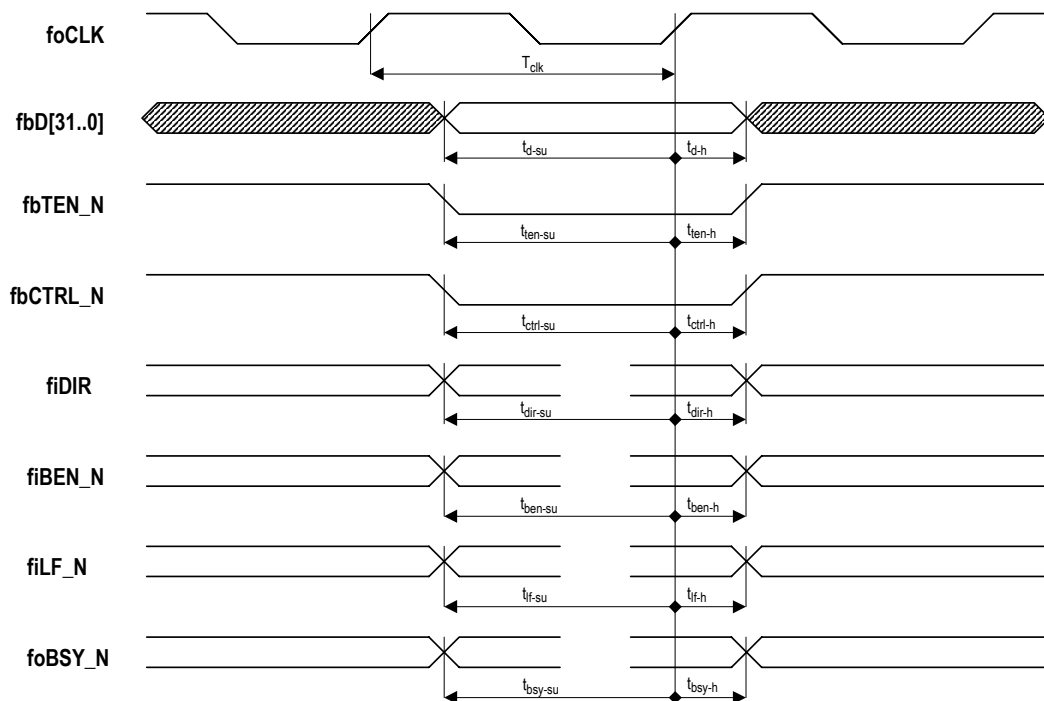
foCLK

$T_{clk}$

fbD[31..0]

$t_{d-su}$ $t_{d-h}$

fbTEN_N

$t_{ten-su}$ $t_{ten-h}$

fbCTRL_N

$t_{ctrl-su}$ $t_{ctrl-h}$

fiDIR

$t_{dir-su}$ $t_{dir-h}$

fiBEN_N

$t_{ben-su}$ $t_{ben-h}$

fiLF_N

$t_{lf-su}$ $t_{lf-h}$

foBSY_N

$t_{bsy-su}$ $t_{bsy-h}$